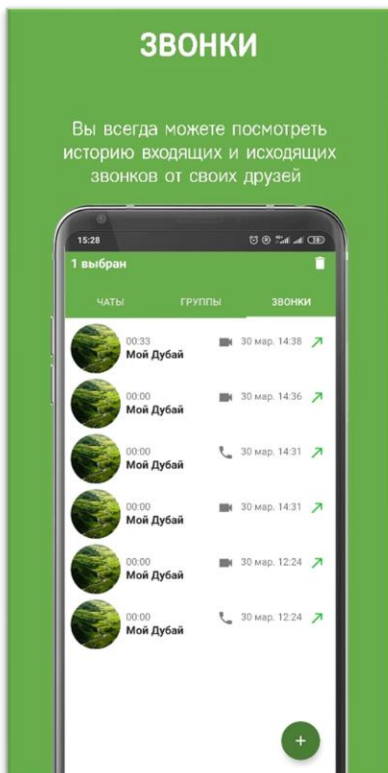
ЗВОНКИ

Вы всегда можете посмотреть историю входящих и исходящих звонков от своих друзей

15:28

1 выбран

ЧАТЫ
ГРУППЫ
ЗВОНКИ

00:33
Мой Дубай
30 мар. 14:38

00:00
Мой Дубай
30 мар. 14:36

00:00
Мой Дубай
30 мар. 14:31

00:00
Мой Дубай
30 мар. 14:31

00:00
Мой Дубай
30 мар. 12:24

00:00
Мой Дубай
30 мар. 12:24

+